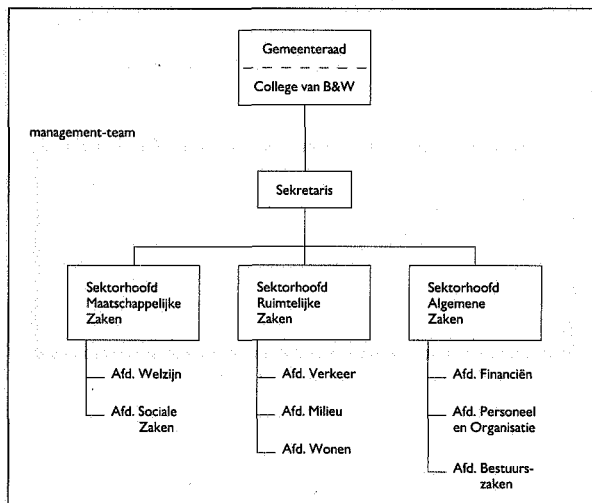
Gemeenteraad

College van B&W

management-team

Sekretaris

Sektorhoofd Maatschappelijke Zaken

Sektorhoofd Ruimtelijke Zaken

Sektorhoofd Algemene Zaken

Afd. Welzijn

Afd. Sociale Zaken

Afd. Verkeer

Afd. Milieu

Afd. Wonen

Afd. Financiën

Afd. Personeel en Organisatie

Afd. Bestuurszaken